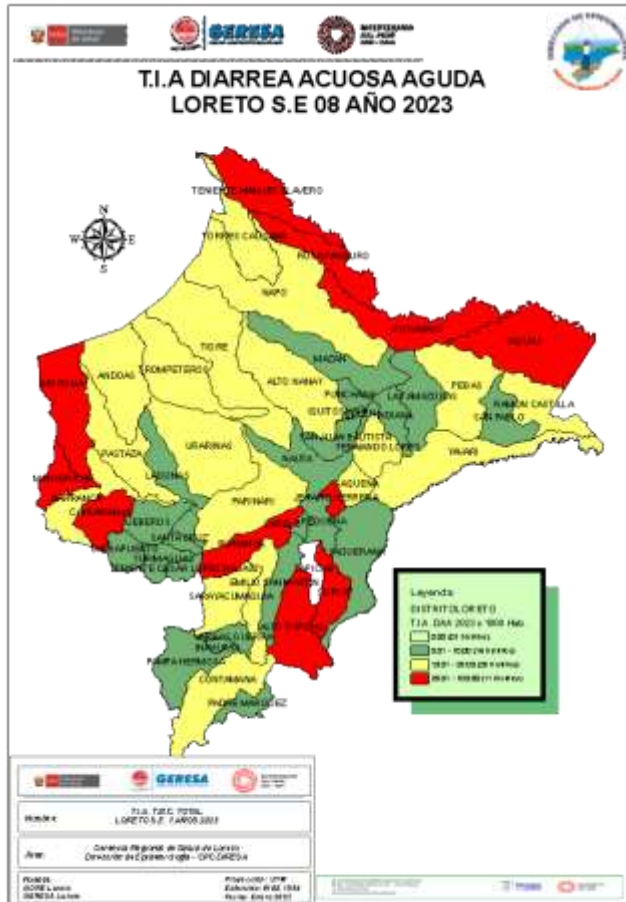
GERESA

T.I.A DIARREA ACUOSA AGUDA
LORETO S.E 08 AÑO 2023

N
W E
S

TENIENTE MANUEL CLAVERO
TORRES CAUSANA
ROSA PANDURO
NAPO
PUTUMAYO
YAGUAS
TIGRE
MAZAN
PEBAS
ANDOAS
TROMPETEROS
ALTO NANAY
PUNCHANA
LAS AMAZONAS
RAMON CASTILLA
MORONA
IQUITOS
INDIANA
SAN PABLO
SAN JUAN BAUTISTA
FERNANDO LORES
YAVARI
PASTAZA
URARINAS
NAUTA
LAGUNAS
PARINARI
MANSERICHE
BARRANCA
CAHUAPANAS
YURIMAGUAS
SANTA CRUZ
TENIENTE CESAR LOPEZ ROJAS
REQUENA
SOPLIN
EMILIO SAN MARTIN
SARAYACU
VARGAS GUERRA
INAHUAYA
ALTO TAPICHE
PAMPA HERMOSA
CONTAMANA
PADRE MARQUEZ

Leyenda
DISTRITO LORETO
T.I.A. DAA 2023 x 1000 Hab.
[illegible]
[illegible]
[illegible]
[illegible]

GERESA

Nombre: T.I.A. TBC TOTAL LORETO S.E. 7 AÑOS 2023

Área: Gerencia Regional de Salud de Loreto - Dirección de Epidemiología - CPC GERESA

Fuente: GORE Loreto GERESA Loreto
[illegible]